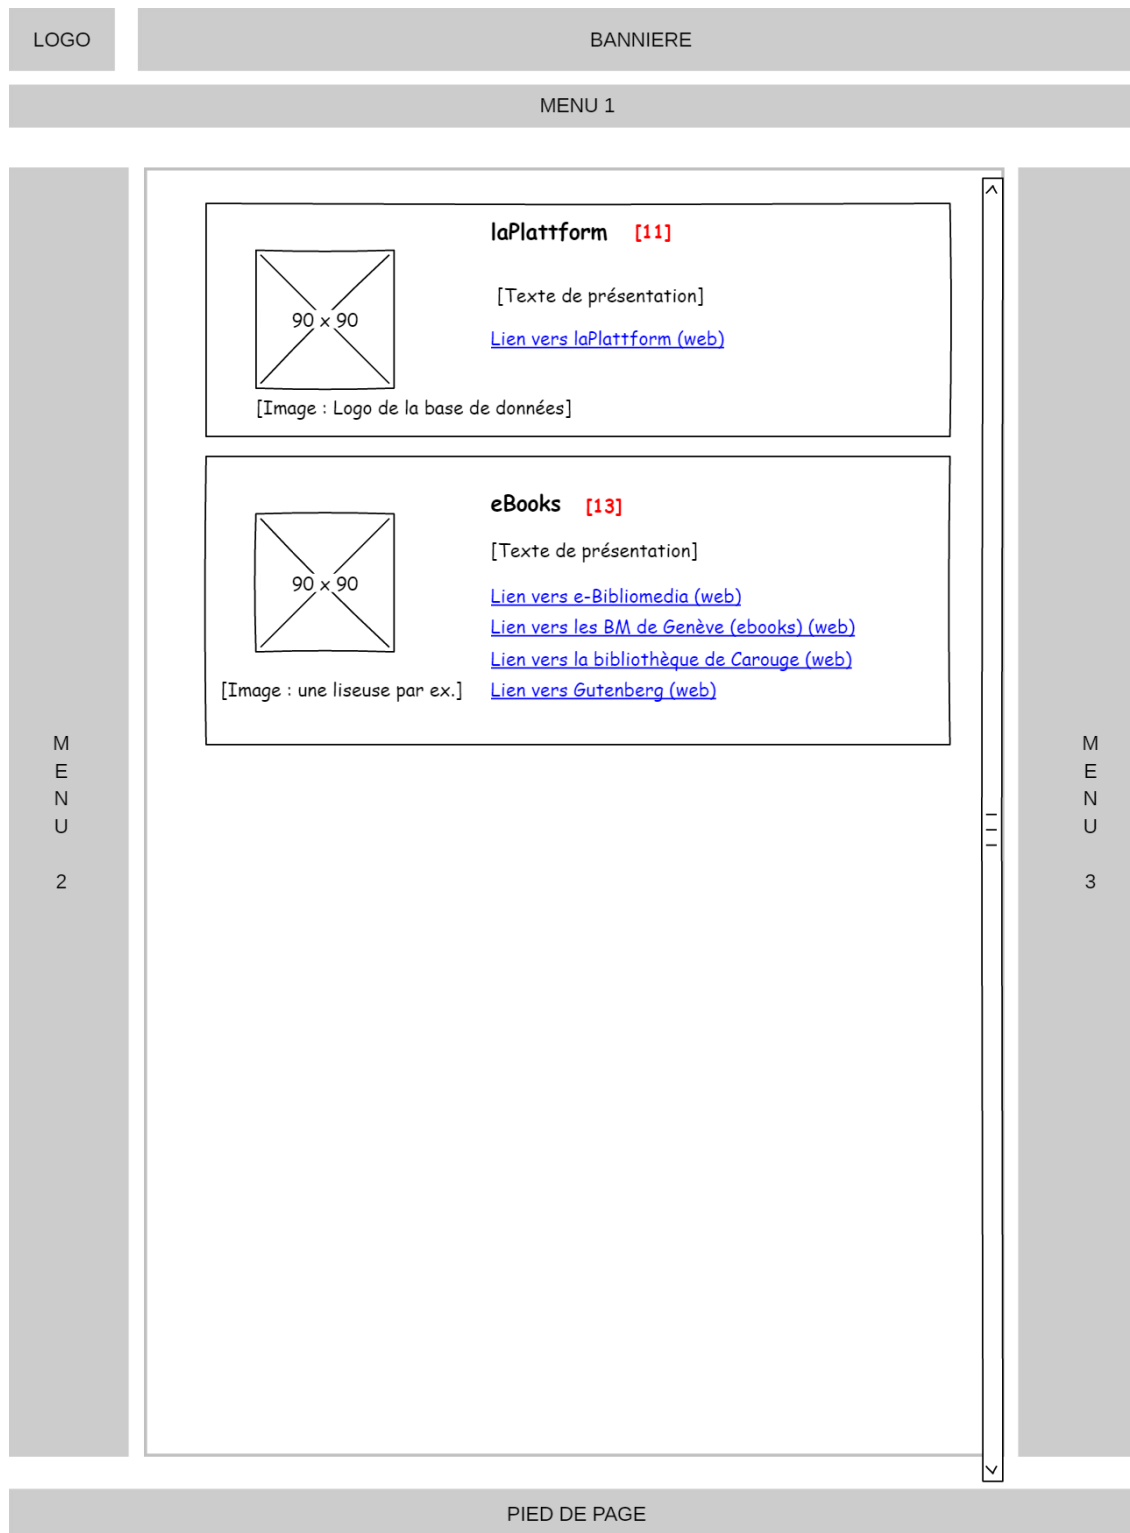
LOGO

BANNIERE

MENU 1

M
E
N
U

2

laPlattform [11]

90 x 90

[Texte de présentation]

Lien vers laPlattform (web)

[Image : Logo de la base de données]

eBooks [13]

90 x 90

[Texte de présentation]

Lien vers e-Bibliomedia (web)
Lien vers les BM de Genève (ebooks) (web)
Lien vers la bibliothèque de Carouge (web)
Lien vers Gutenberg (web)

[Image : une liseuse par ex.]

M
E
N
U

3

PIED DE PAGE